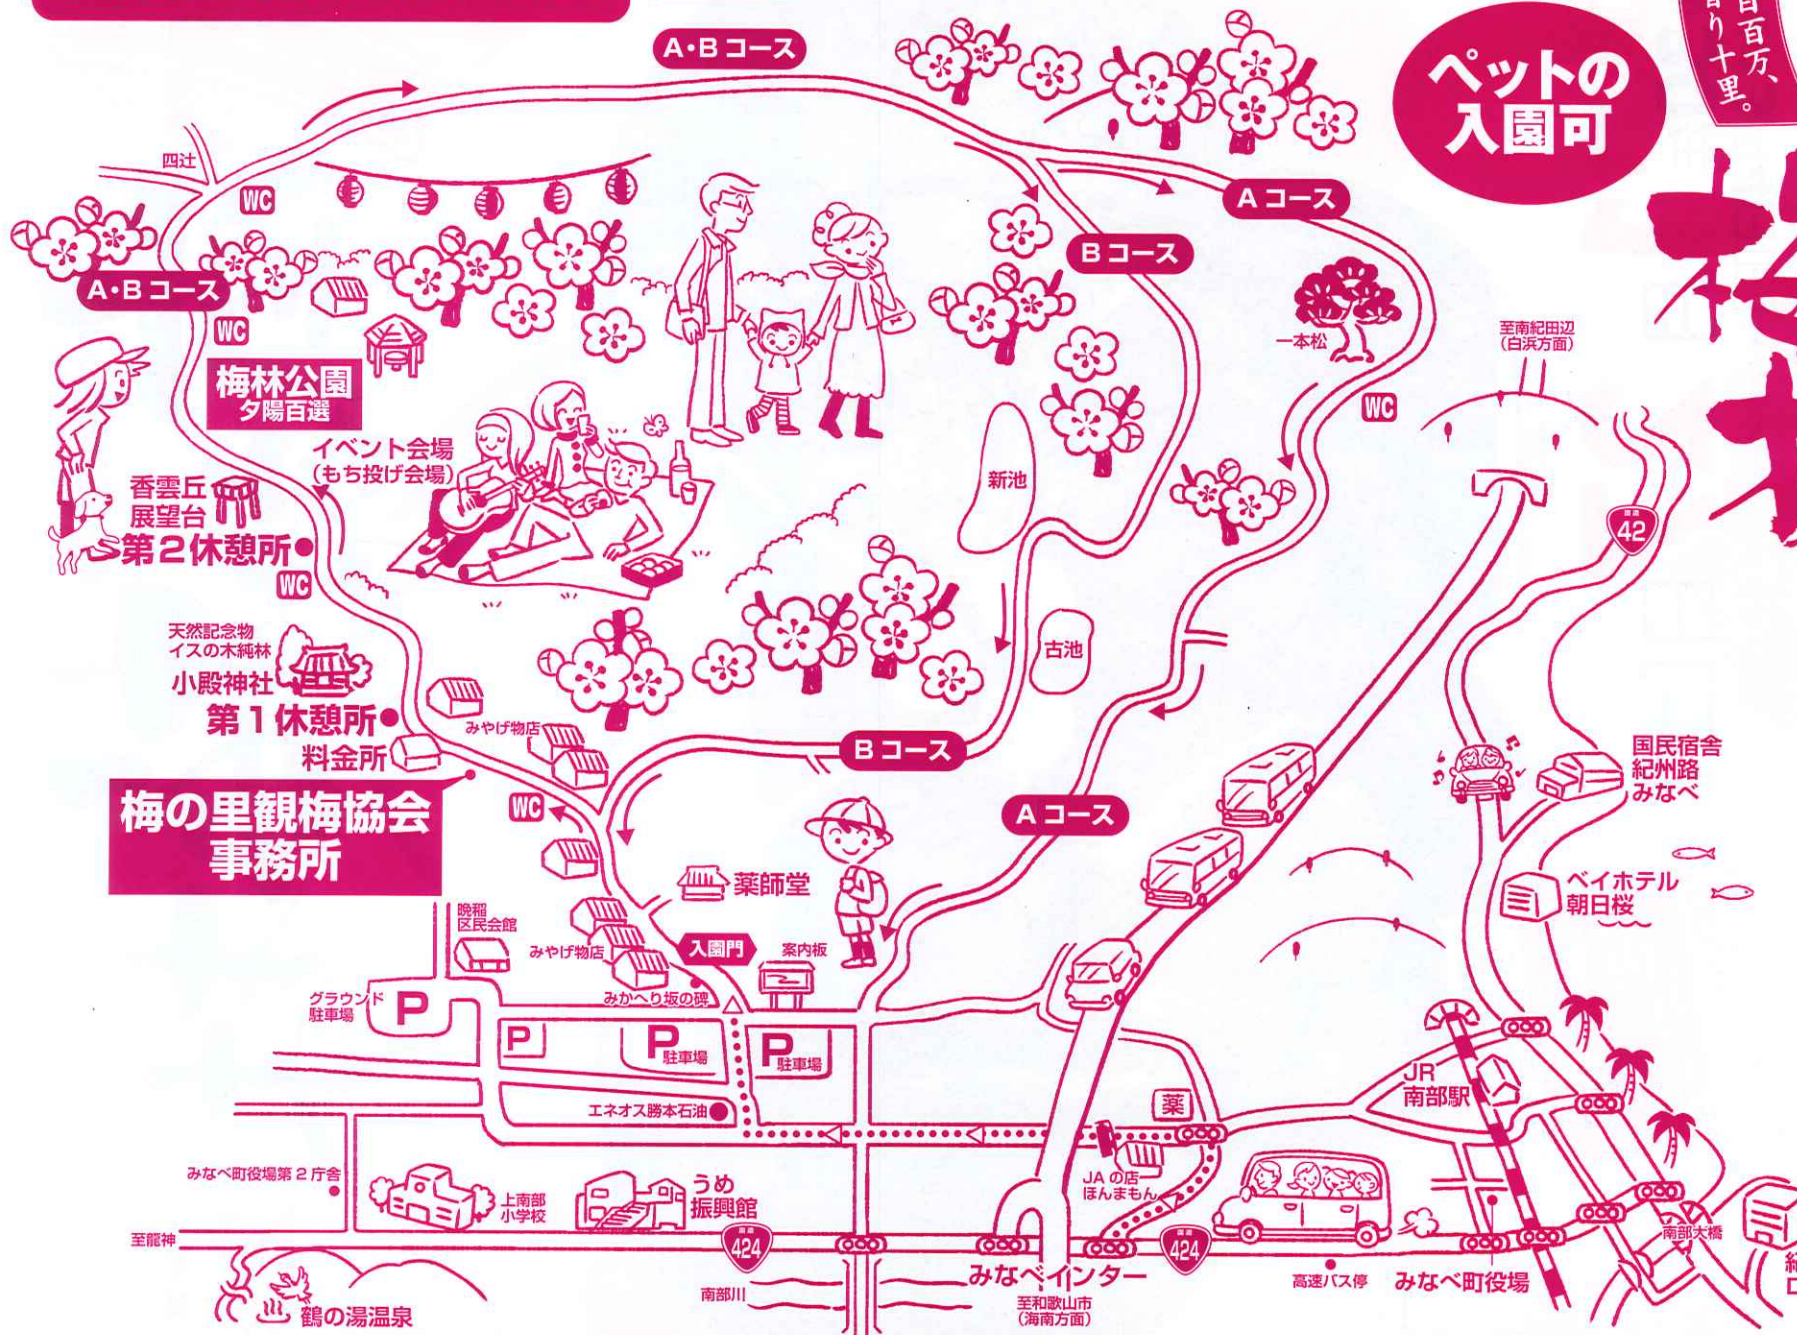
A・Bコース

ペットの入園可

百百万、香り十里。

四辻

WC

A・Bコース

WC

梅林公園
夕陽百選

イベント会場
(もち投げ会場)

香雲丘展望台

第2休憩所

WC

天然記念物
イスの木純林

小殿神社

第1休憩所

料金所

みやげ物店

梅の里観梅協会事務所

WC

Aコース

Bコース

一本松

至南紀田辺
(白浜方面)

WC

新池

42

古池

Bコース

Aコース

国民宿舎
紀州路
みなべ

薬師堂

ベイホテル
朝日桜

晩稲
区民会館

みやげ物店

入園門

案内板

グラウンド駐車場

P

みかへり坂の碑

P

P 駐車場

P 駐車場

エネオス勝本石油

薬

JR
南部駅

JAの店
ほんまもん

みなべ町役場第2庁舎

上南部小学校

うめ振興館

至龍神

424

424

南部川

みなべインター

至和歌山市
(海南方面)

高速バス停

みなべ町役場

南部大橋

鶴の湯温泉